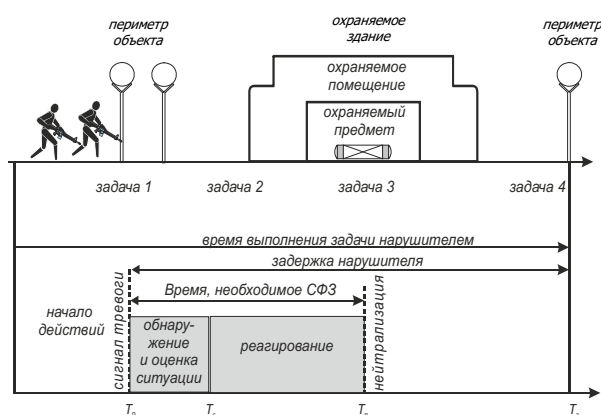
периметр объекта

охраняемое здание

периметр объекта

охраняемое помещение

охраняемый предмет

задача 1

задача 2

задача 3

задача 4

время выполнения задачи нарушителем

задержка нарушителя

Время, необходимое СФЗ

начало действий

сигнал тревоги

обнаружение и оценка ситуации

реагирование

нейтрализация

$T_0$

$T_c$

$T_n$

$T_z$